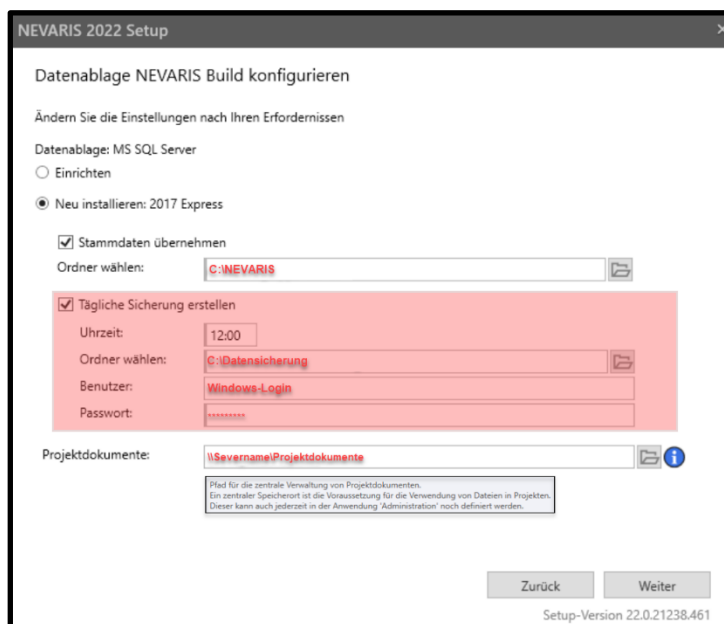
NEVARIS 2022 Setup

Datenablage NEVARIS Build konfigurieren

Ändern Sie die Einstellungen nach Ihren Erfordernissen

Datenablage: MS SQL Server

Einrichten

Neu installieren: 2017 Express

Stammdaten übernehmen

Ordner wählen: C:\NEVARIS

Tägliche Sicherung erstellen

Uhrzeit: 12:00

Ordner wählen: C:\Datensicherung

Benutzer: Windows-Login

Passwort: ••••••••

Projektdokumente: \\Severname\Projektdokumente

Pfad für die zentrale Verwaltung von Projektdokumenten.
Ein zentraler Speicherort ist die Voraussetzung für die Verwendung von Dateien in Projekten.
Dieser kann auch jederzeit in der Anwendung 'Administration' noch definiert werden.

Zurück Weiter

Setup-Version 22.0.21238.461